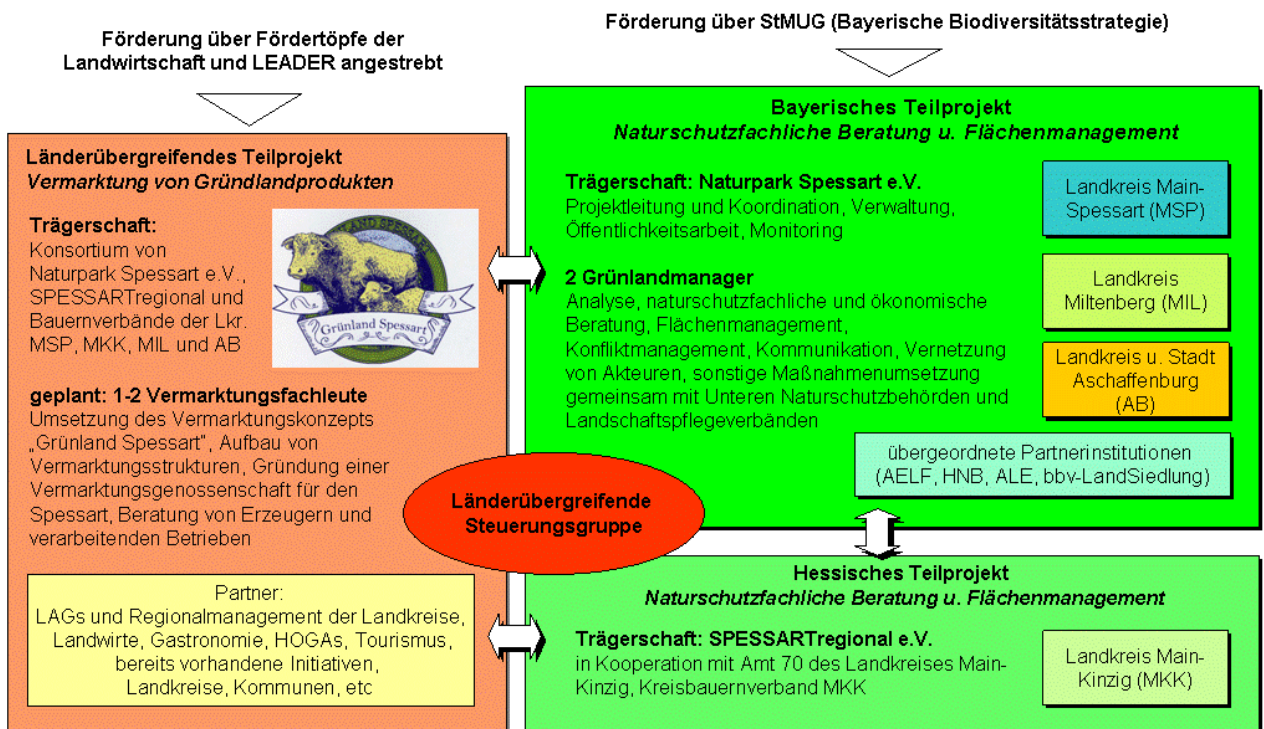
Förderung über Fördertöpfe der Landwirtschaft und LEADER angestrebt

Förderung über StMUG (Bayerische Biodiversitätsstrategie)

Länderübergreifendes Teilprojekt
*Vermarktung von Grünlandprodukten*

**Trägerschaft:**
Konsortium von Naturpark Spessart e.V., SPESSARTregional und Bauernverbände der Lkr. MSP, MKK, MIL und AB

GRÜNLAND SPESSART
Grünland Spessart

**geplant: 1-2 Vermarktungsfachleute**
Umsetzung des Vermarktungskonzepts „Grünland Spessart", Aufbau von Vermarktungsstrukturen, Gründung einer Vermarktungsgenossenschaft für den Spessart, Beratung von Erzeugern und verarbeitenden Betrieben

Partner:
LAGs und Regionalmanagement der Landkreise, Landwirte, Gastronomie, HOGAs, Tourismus, bereits vorhandene Initiativen, Landkreise, Kommunen, etc

Bayerisches Teilprojekt
*Naturschutzfachliche Beratung u. Flächenmanagement*

**Trägerschaft: Naturpark Spessart e.V.**
Projektleitung und Koordination, Verwaltung, Öffentlichkeitsarbeit, Monitoring

**2 Grünlandmanager**
Analyse, naturschutzfachliche und ökonomische Beratung, Flächenmanagement, Konfliktmanagement, Kommunikation, Vernetzung von Akteuren, sonstige Maßnahmenumsetzung gemeinsam mit Unteren Naturschutzbehörden und Landschaftspflegeverbänden

Landkreis Main-Spessart (MSP)

Landkreis Miltenberg (MIL)

Landkreis u. Stadt Aschaffenburg (AB)

übergeordnete Partnerinstitutionen (AELF, HNB, ALE, bbv-LandSiedlung)

Länderübergreifende Steuerungsgruppe

Hessisches Teilprojekt
*Naturschutzfachliche Beratung u. Flächenmanagement*

**Trägerschaft: SPESSARTregional e.V.**
in Kooperation mit Amt 70 des Landkreises Main-Kinzig, Kreisbauernverband MKK

Landkreis Main-Kinzig (MKK)